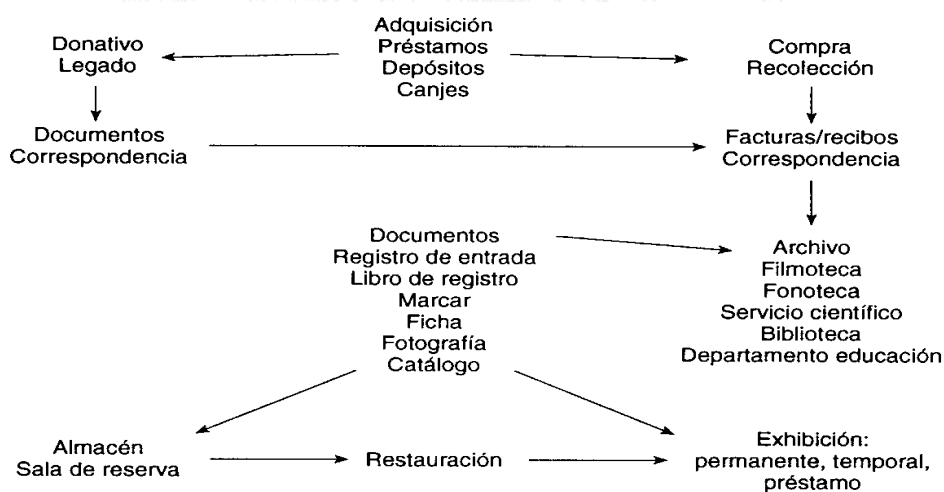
Adquisición
Préstamos
Depósitos
Canjes

Donativo
Legado

Compra
Recolección

Documentos
Correspondencia

Facturas/recibos
Correspondencia

Documentos
Registro de entrada
Libro de registro
Marcar
Ficha
Fotografía
Catálogo

Archivo
Filmoteca
Fonoteca
Servicio científico
Biblioteca
Departamento educación

Almacén
Sala de reserva

Restauración

Exhibición:
permanente, temporal,
préstamo